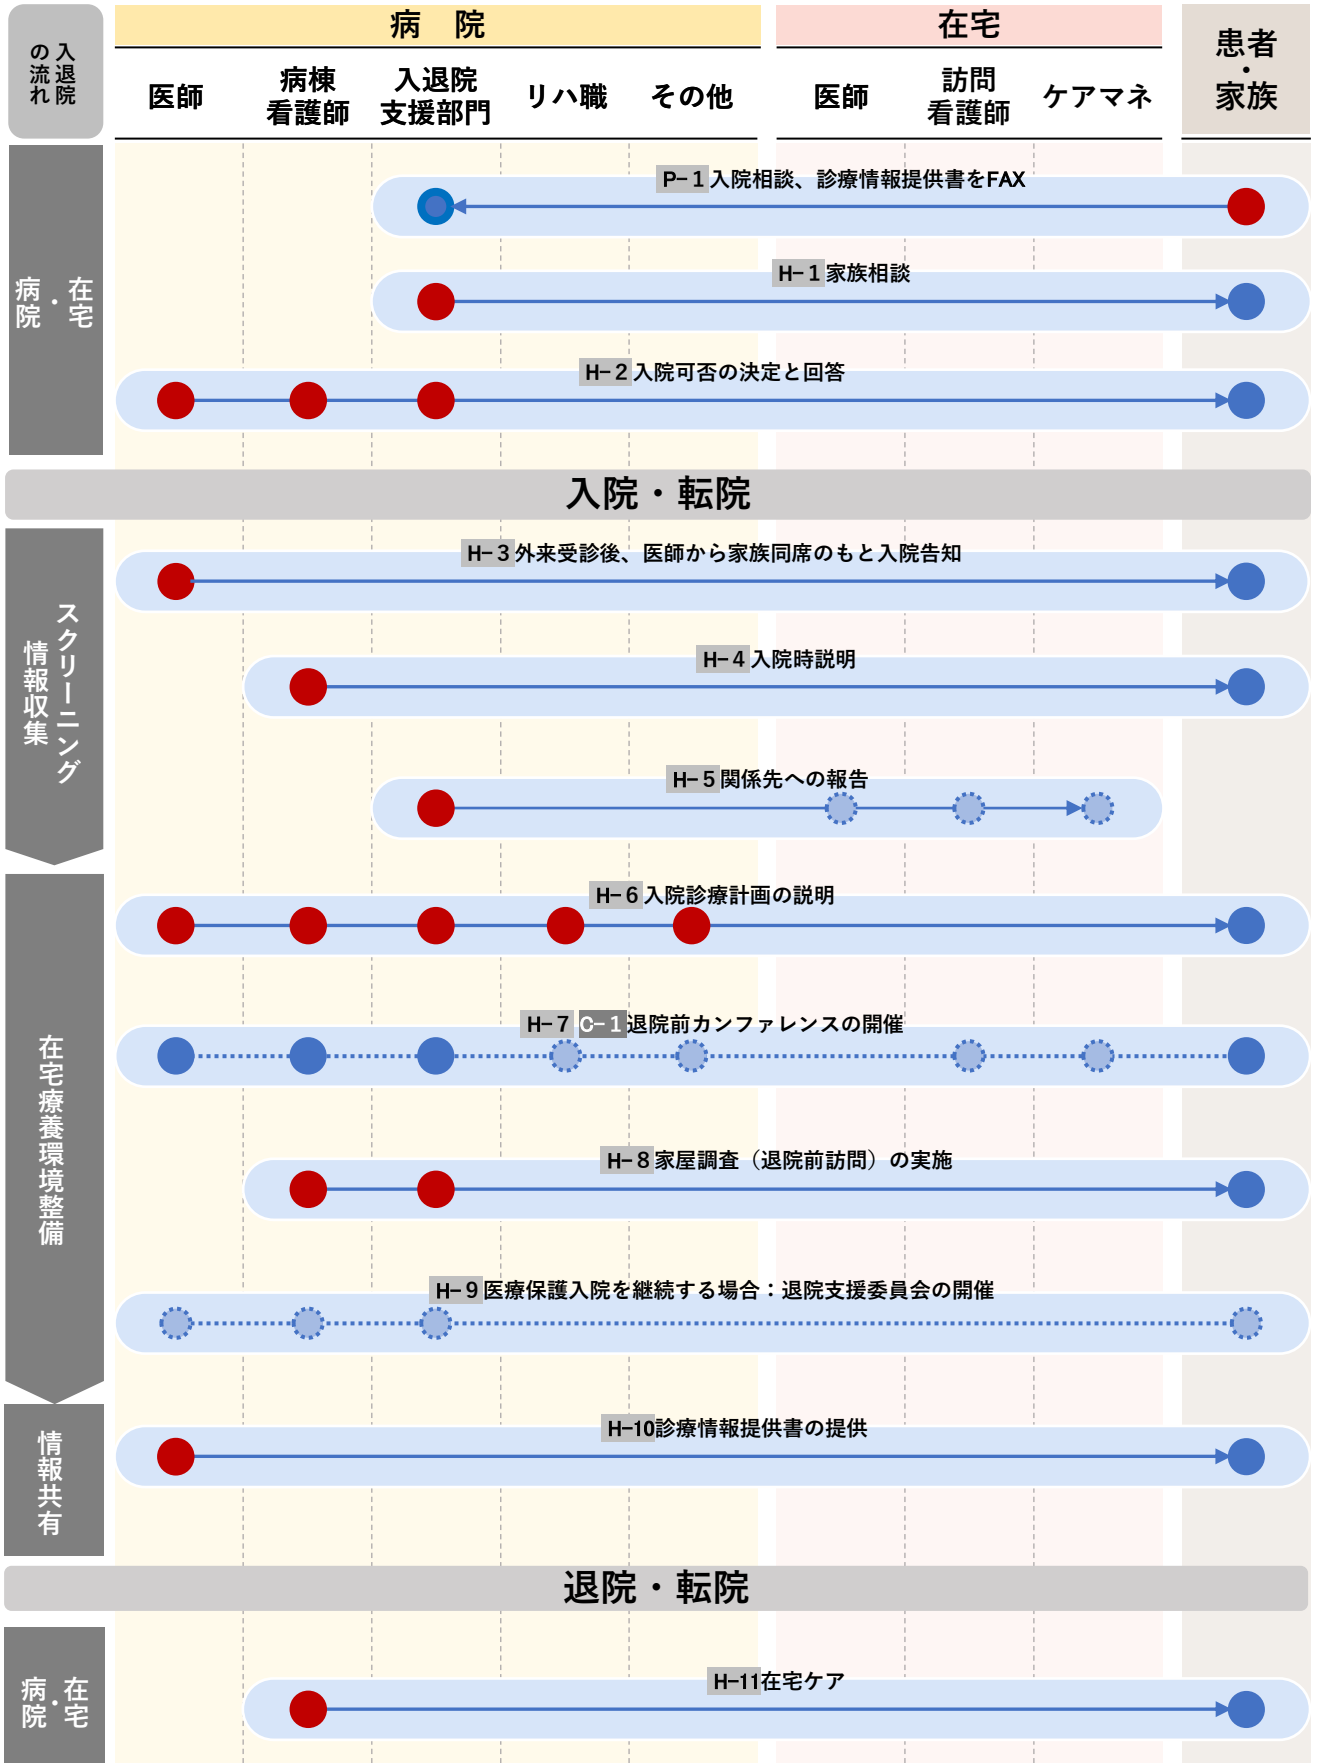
入退院の流れ

病院

医師

病棟看護師

入退院支援部門

リハ職

その他

在宅

医師

訪問看護師

ケアマネ

患者・家族

在宅・病院

P－1 入院相談、診療情報提供書をFAX

H－1 家族相談

H－2 入院可否の決定と回答

入院・転院

スクリーニング情報収集

H－3 外来受診後、医師から家族同席のもと入院告知

H－4 入院時説明

H－5 関係先への報告

在宅療養環境整備

H－6 入院診療計画の説明

H－7 C－1 退院前カンファレンスの開催

H－8 家屋調査（退院前訪問）の実施

H－9 医療保護入院を継続する場合：退院支援委員会の開催

情報共有

H－10 診療情報提供書の提供

退院・転院

在宅・病院

H－11 在宅ケア